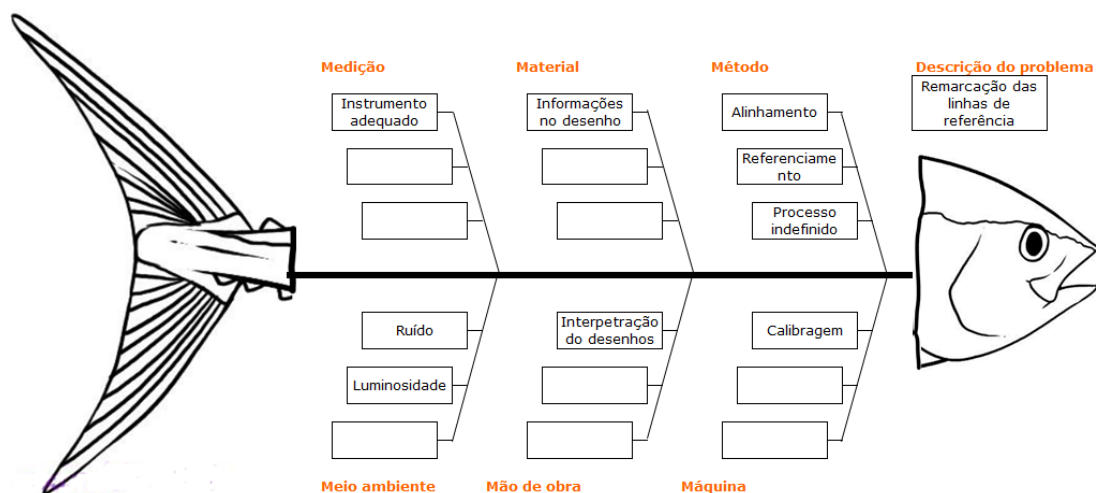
Medição

Instrumento adequado

Material

Informações no desenho

Método

Alinhamento

Referenciame nto

Processo indefinido

Descrição do problema

Remarcação das linhas de referência

Ruído

Luminosidade

Interpetração do desenhos

Calibragem

Meio ambiente

Mão de obra

Máquina